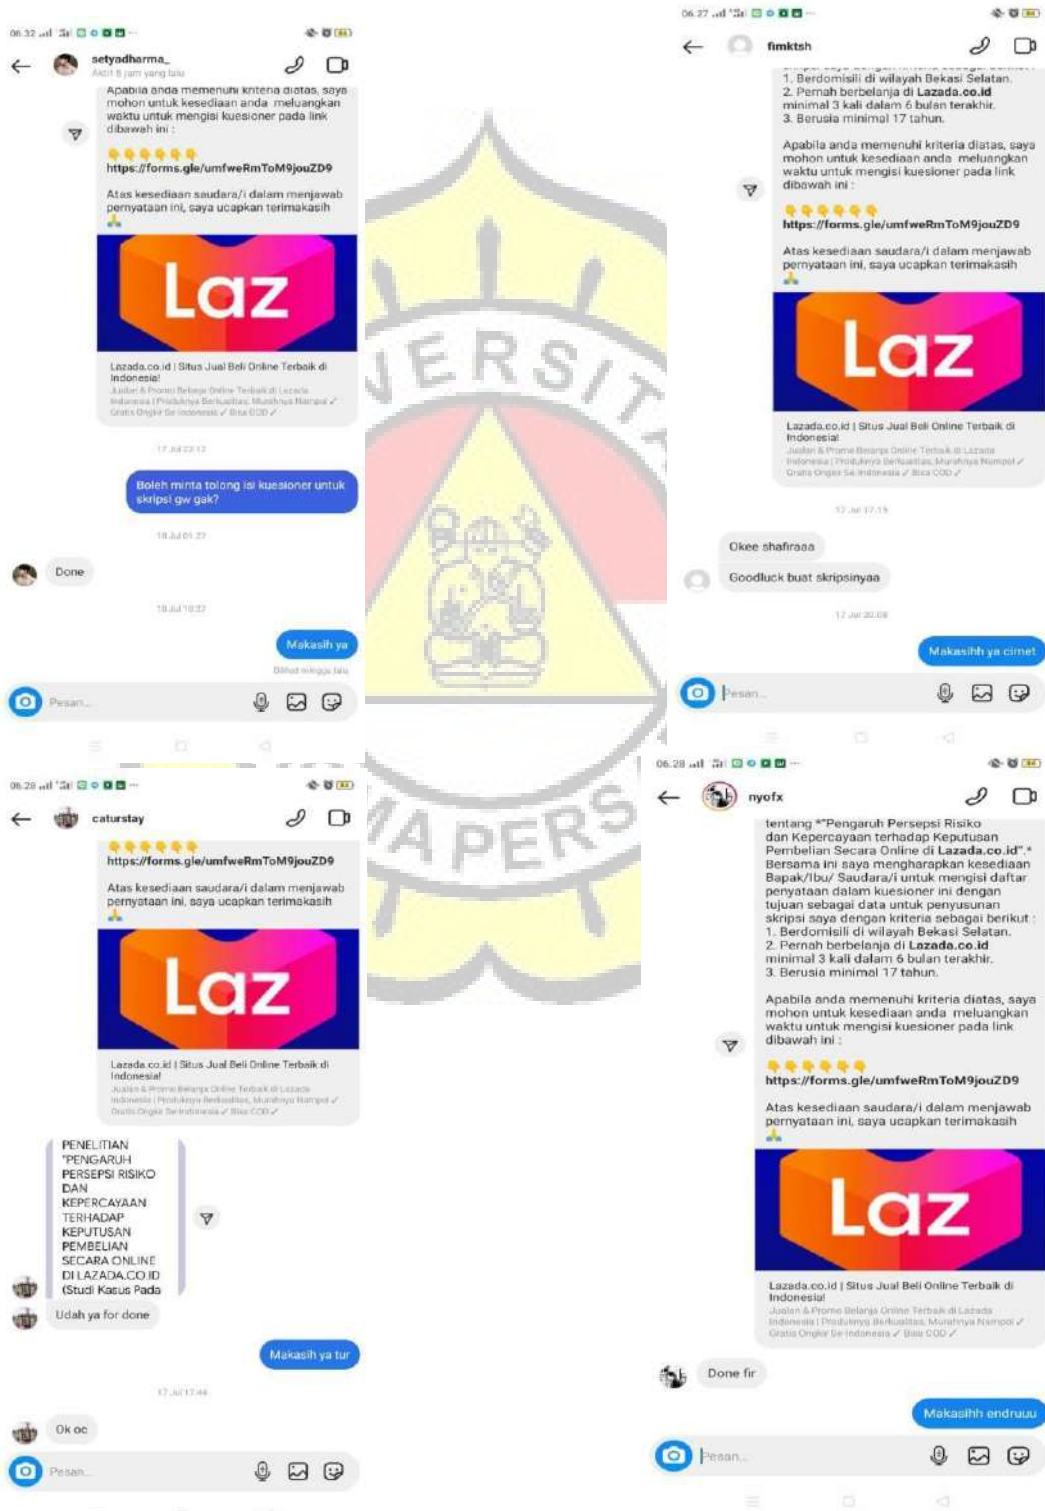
06.32

setyadharma_
Aktif 8 jam yang lalu

Apabila anda memenuhi kriteria diatas, saya mohon untuk kesediaan anda meluangkan waktu untuk mengisi kuesioner pada link dibawah ini :

https://forms.gle/umfweRmToM9jouZD9

Atas kesediaan saudara/i dalam menjawab pernyataan ini, saya ucapkan terimakasih

Laz

Lazada.co.id | Situs Jual Beli Online Terbaik di Indonesia!
Jualan & Promo Belanja Online Terbaik di Lazada Indonesia | Produknya Berkualitas, Murahnya Nampol ✓ Gratis Ongkir Se-Indonesia ✓ Bisa COD ✓

17 Jul 22.12

Boleh minta tolong isi kuesioner untuk skripsi gw gak?

18 Jul 01.27

Done

18 Jul 10.27

Makasih ya

Dilihat minggu lalu

Pesan...

06.27

fimktsh

1. Berdomisili di wilayah Bekasi Selatan.
2. Pernah berbelanja di Lazada.co.id minimal 3 kali dalam 6 bulan terakhir.
3. Berusia minimal 17 tahun.

Apabila anda memenuhi kriteria diatas, saya mohon untuk kesediaan anda meluangkan waktu untuk mengisi kuesioner pada link dibawah ini :

https://forms.gle/umfweRmToM9jouZD9

Atas kesediaan saudara/i dalam menjawab pernyataan ini, saya ucapkan terimakasih

Laz

Lazada.co.id | Situs Jual Beli Online Terbaik di Indonesia!
Jualan & Promo Belanja Online Terbaik di Lazada Indonesia | Produknya Berkualitas, Murahnya Nampol ✓ Gratis Ongkir Se-Indonesia ✓ Bisa COD ✓

17 Jul 17.15

Okee shafiraaa

Goodluck buat skripsinya

17 Jul 20.08

Makasihh ya cimet

Pesan...

06.28

caturstay

https://forms.gle/umfweRmToM9jouZD9

Atas kesediaan saudara/i dalam menjawab pernyataan ini, saya ucapkan terimakasih

Laz

Lazada.co.id | Situs Jual Beli Online Terbaik di Indonesia!
Jualan & Promo Belanja Online Terbaik di Lazada Indonesia | Produknya Berkualitas, Murahnya Nampol ✓ Gratis Ongkir Se-Indonesia ✓ Bisa COD ✓

PENELITIAN "PENGARUH PERSEPSI RISIKO DAN KEPERCAYAAN TERHADAP KEPUTUSAN PEMBELIAN SECARA ONLINE DI LAZADA.CO.ID (Studi Kasus Pada

Udah ya for done

Makasih ya tur

17 Jul 17.44

Ok oc

Pesan...

06.28

nyofx

tentang *"Pengaruh Persepsi Risiko dan Kepercayaan terhadap Keputusan Pembelian Secara Online di Lazada.co.id".* Bersama ini saya mengharapkan kesediaan Bapak/Ibu/ Saudara/i untuk mengisi daftar penyataan dalam kuesioner ini dengan tujuan sebagai data untuk penyusunan skripsi saya dengan kriteria sebagai berikut :
1. Berdomisili di wilayah Bekasi Selatan.
2. Pernah berbelanja di Lazada.co.id minimal 3 kali dalam 6 bulan terakhir.
3. Berusia minimal 17 tahun.

Apabila anda memenuhi kriteria diatas, saya mohon untuk kesediaan anda meluangkan waktu untuk mengisi kuesioner pada link dibawah ini :

https://forms.gle/umfweRmToM9jouZD9

Atas kesediaan saudara/i dalam menjawab pernyataan ini, saya ucapkan terimakasih

Laz

Lazada.co.id | Situs Jual Beli Online Terbaik di Indonesia!
Jualan & Promo Belanja Online Terbaik di Lazada Indonesia | Produknya Berkualitas, Murahnya Nampol ✓ Gratis Ongkir Se-Indonesia ✓ Bisa COD ✓

Done fir

Makasihh endruuu

Pesan...